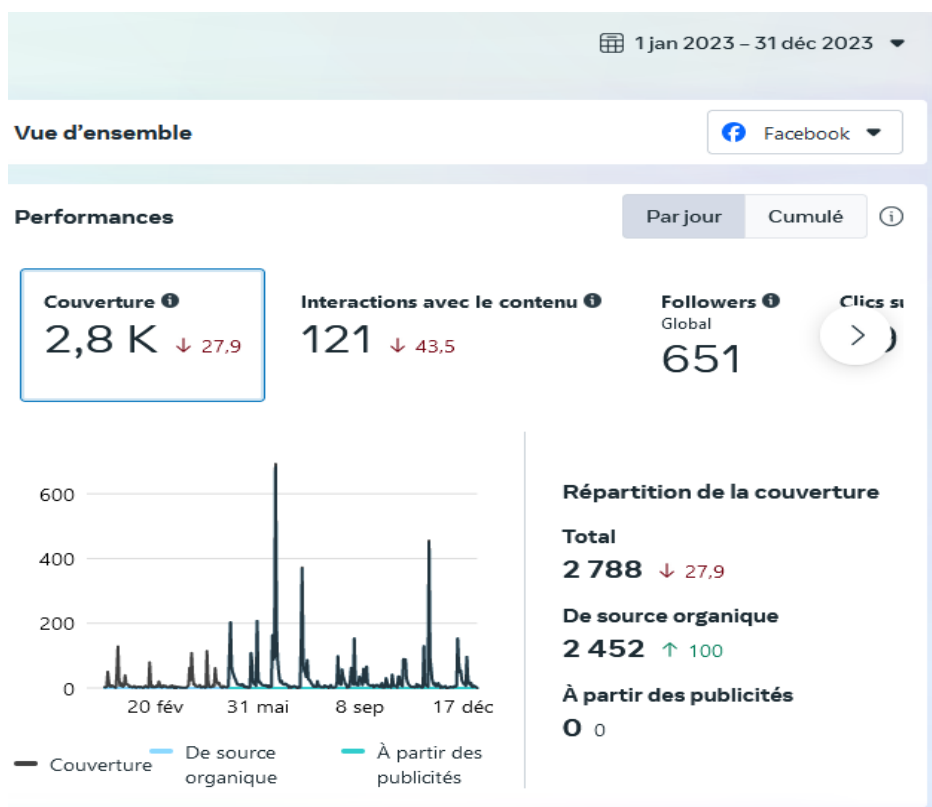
1 jan 2023 – 31 déc 2023

Vue d'ensemble

Facebook

Performances

Par jour
Cumulé

Couverture
2,8 K ↓ 27,9

Interactions avec le contenu
121 ↓ 43,5

Followers
Global
651

Clics s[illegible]

600
400
200
0
20 fév
31 mai
8 sep
17 déc

Couverture
De source organique
À partir des publicités

Répartition de la couverture

Total
2 788 ↓ 27,9

De source organique
2 452 ↑ 100

À partir des publicités
0 0